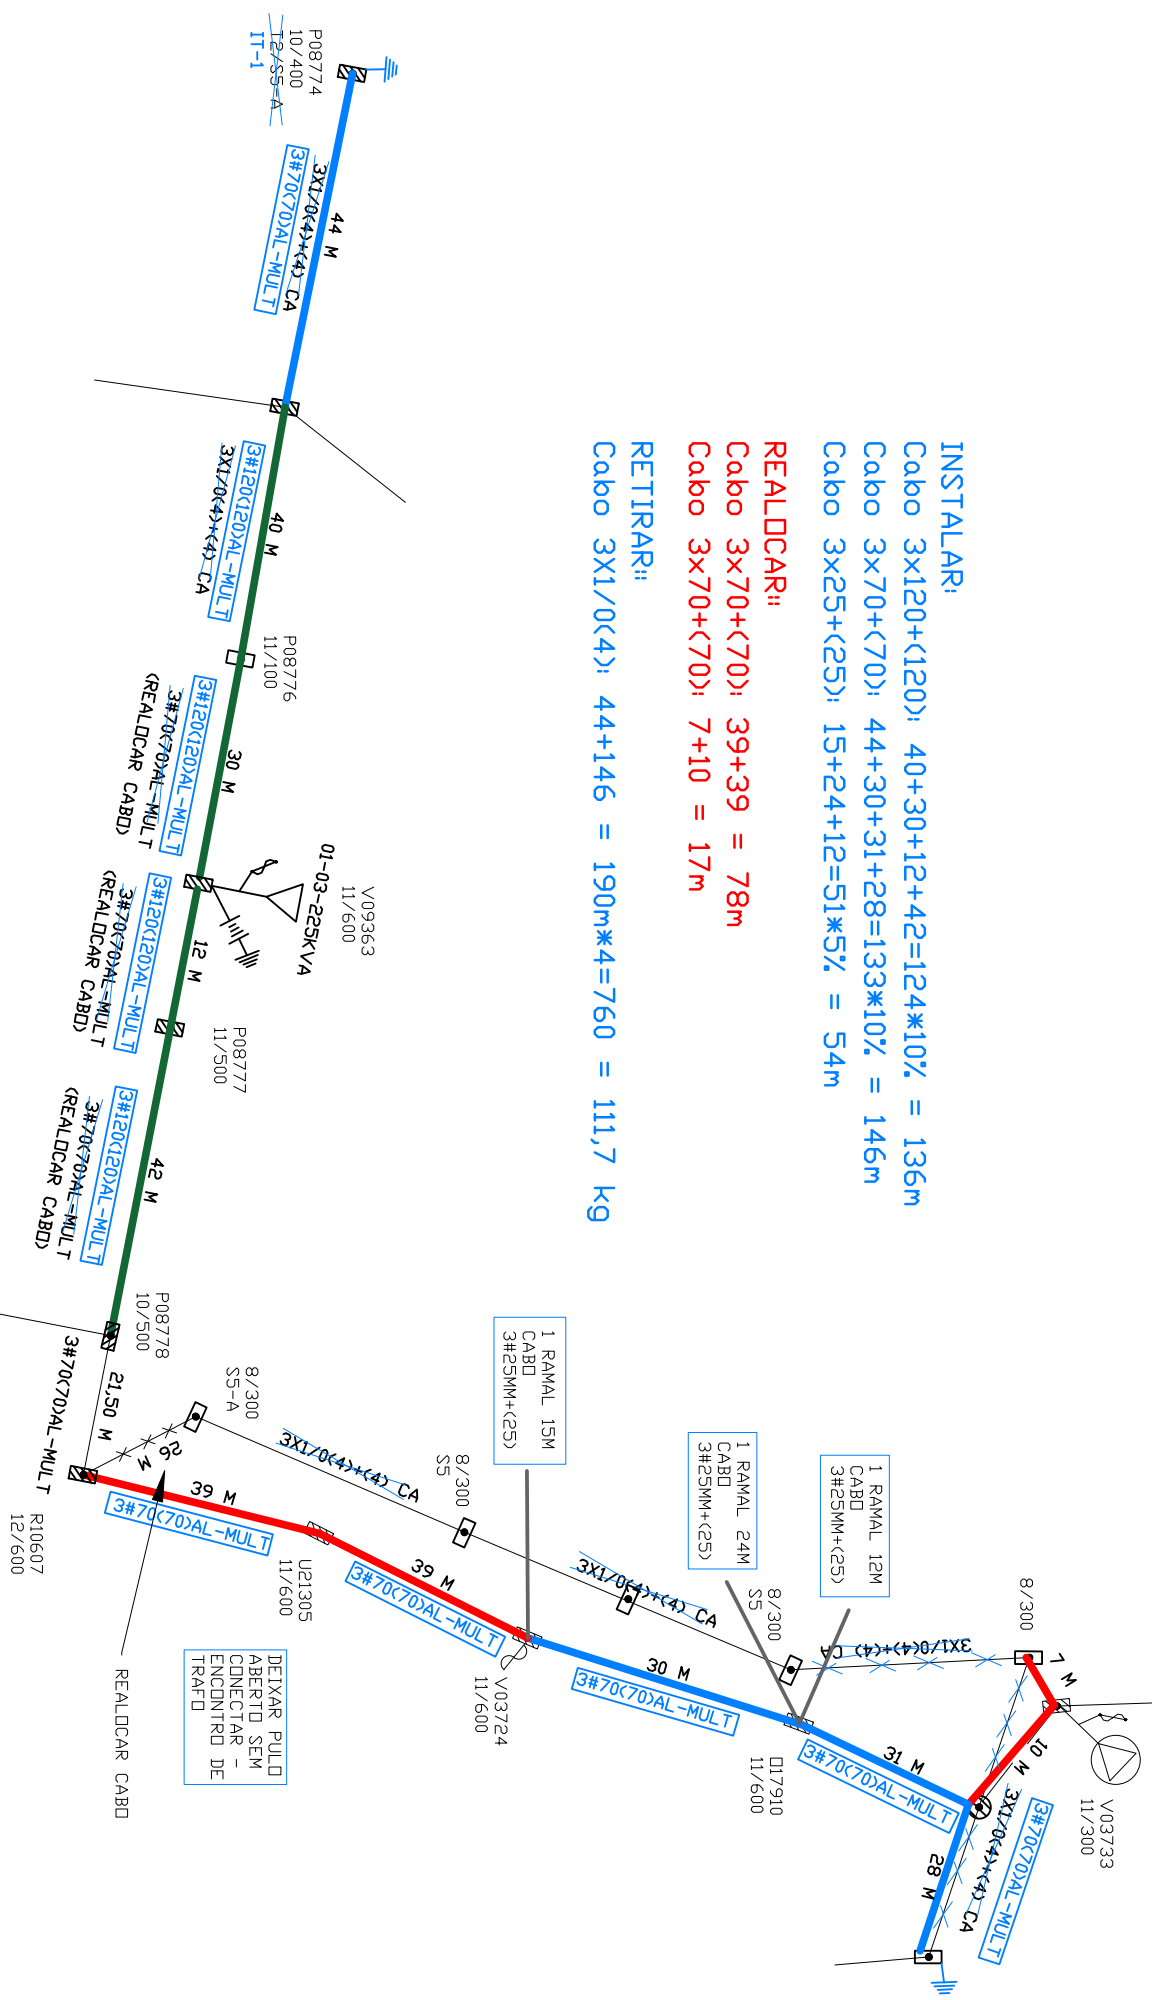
INSTALAR:
Cabo 3x120+(120): 40+30+12+42=124*10% = 136m
Cabo 3x70+(70): 44+30+31+28=133*10% = 146m
Cabo 3x25+(25): 15+24+12=51*5% = 54m

REALOCAR:
Cabo 3x70+(70): 39+39 = 78m
Cabo 3x70+(70): 7+10 = 17m

RETIRAR:
Cabo 3X1/0(4): 44+146 = 190m*4=760 = 111,7 kg

P08774
10/400
T2/S5-A
IT-1

3X1/0(4)+(4) CA
44 M
3#70(70)AL-MULT

3#120(120)AL-MULT
3X1/0(4)+(4) CA
40 M

P08776
11/100

3#120(120)AL-MULT
3#70(70)AL-MULT
(REALOCAR CABO)
30 M

V09363
11/600
01-03-225KVA

3#120(120)AL-MULT
3#70(70)AL-MULT
(REALOCAR CABO)
12 M

P08777
11/500

3#120(120)AL-MULT
3#70(70)AL-MULT
(REALOCAR CABO)
42 M

P08778
10/500
3#70(70)AL-MULT
21,50 M

8/300
S5-A
26 M

R10607
12/600

39 M
3#70(70)AL-MULT
REALOCAR CABO

U21305
11/600
39 M
3#70(70)AL-MULT

3X1/0(4)+(4) CA
8/300
S5

1 RAMAL 15M
CABO
3#25MM+(25)

V03724
11/600
30 M
3#70(70)AL-MULT

DEIXAR PULO
ABERTO SEM
CONECTAR -
ENCONTRO DE
TRAFO

3X1/0(4)+(4) CA

1 RAMAL 24M
CABO
3#25MM+(25)

8/300
S5

1 RAMAL 12M
CABO
3#25MM+(25)

O1910
11/600
31 M
3#70(70)AL-MULT

8/300
3X1/0(4)+(4) CA
7 M
10 M

V03733
11/300

3X1/0(4)+(4) CA
3#70(70)AL-MULT
28 M